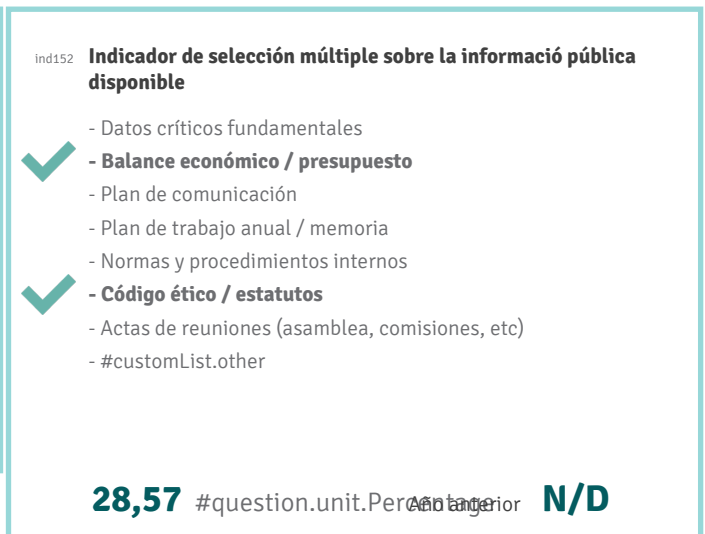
ind152 **Indicador de selección múltiple sobre la informació pública disponible**

- Datos críticos fundamentales
- **Balance económico / presupuesto**
- Plan de comunicación
- Plan de trabajo anual / memoria
- Normas y procedimientos internos
- **Código ético / estatutos**
- Actas de reuniones (asamblea, comisiones, etc)
- #customList.other

**28,57** #question.unit.Percentage Año anterior **N/D**